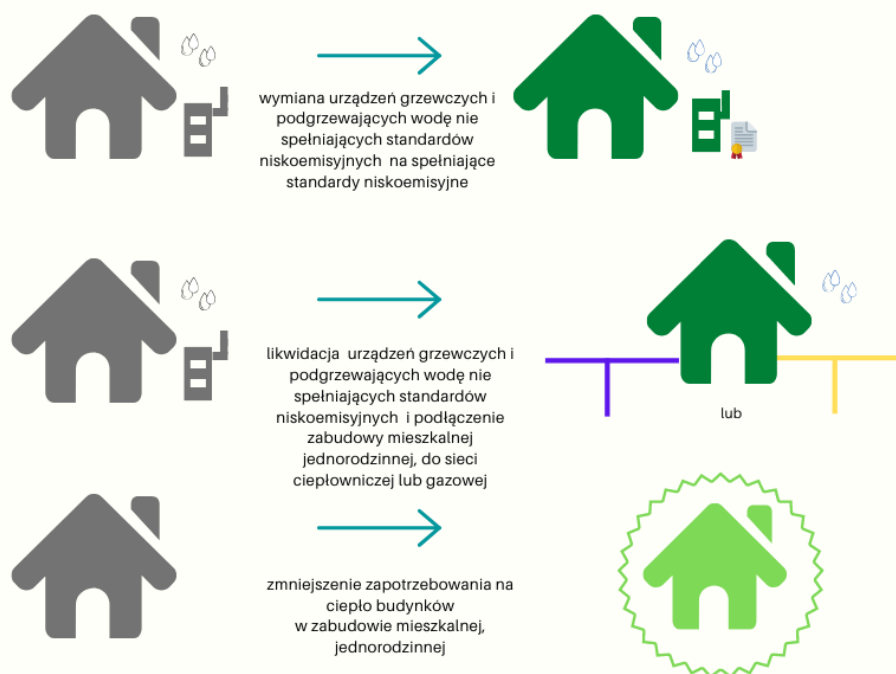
wymiana urządzeń grzewczych i podgrzewających wodę nie spełniających standardów niskoemisyjnych na spełniające standardy niskoemisyjne

likwidacja urządzeń grzewczych i podgrzewających wodę nie spełniających standardów niskoemisyjnych i podłączenie zabudowy mieszkalnej jednorodzinnej, do sieci ciepłowniczej lub gazowej

lub

zmniejszenie zapotrzebowania na ciepło budynków w zabudowie mieszkalnej, jednorodzinnej